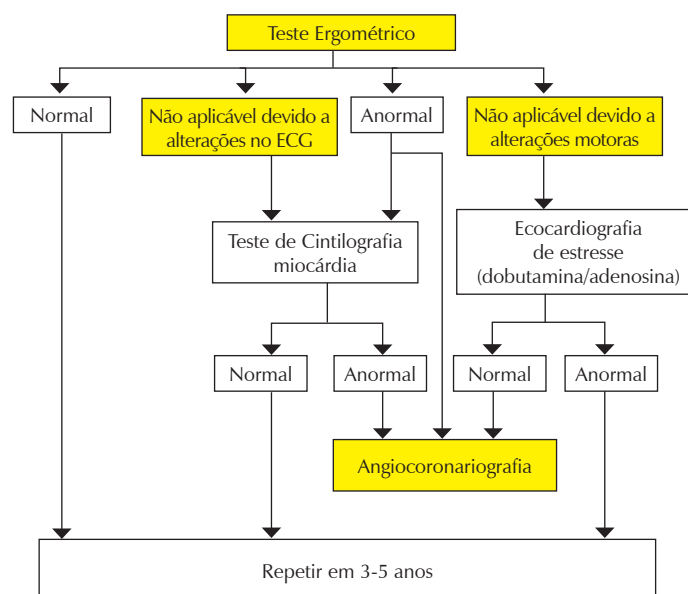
Teste Ergométrico

Normal

Não aplicável devido a alterações no ECG

Anormal

Não aplicável devido a alterações motoras

Teste de Cintilografia miocárdia

Ecocardiografia de estresse (dobutamina/adenosina)

Normal

Anormal

Normal

Anormal

Angiocoronariografia

Repetir em 3-5 anos